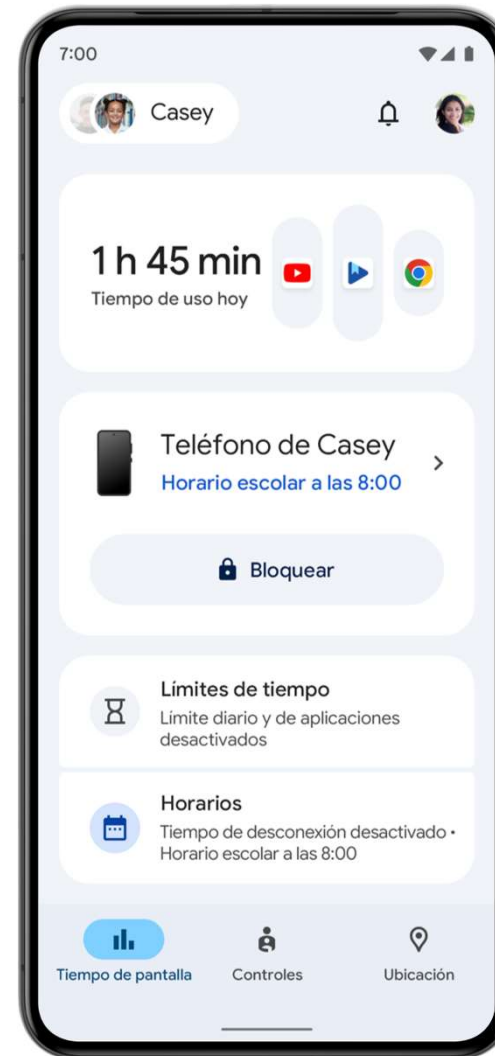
7:00

Casey

1 h 45 min
Tiempo de uso hoy

Teléfono de Casey
Horario escolar a las 8:00

Bloquear

Límites de tiempo
Límite diario y de aplicaciones desactivados

Horarios
Tiempo de desconexión desactivado • Horario escolar a las 8:00

Tiempo de pantalla
Controles
Ubicación